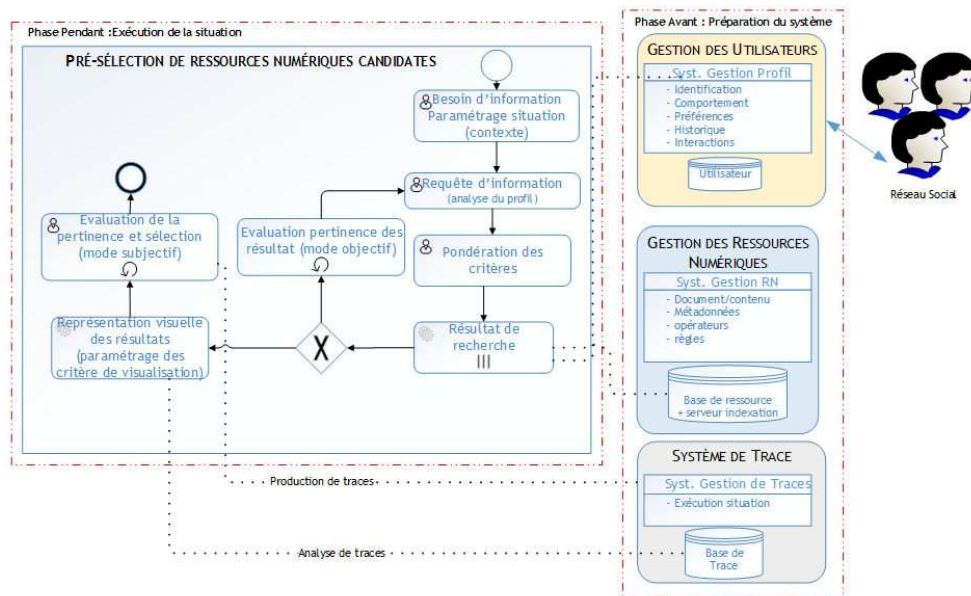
Phase Pendant :Exécution de la situation

PRÉ-SÉLECTION DE RESSOURCES NUMÉRIQUES CANDIDATES

Besoin d'information Paramétrage situation (contexte)

Requête d'information (analyse du profil)

Pondération des critères

Résultat de recherche

Evaluation pertinence des résultat (mode objectif)

Evaluation de la pertinence et sélection (mode subjectif)

Représentation visuelle des résultats (paramétrage des critère de visualisation)

X

Phase Avant : Préparation du système

GESTION DES UTILISATEURS

Syst. Gestion Profil

- Identification
- Comportement
- Préférences
- Historique
- Interactions

Utilisateur

Réseau Social

GESTION DES RESSOURCES NUMÉRIQUES

Syst. Gestion RN

- Document/contenu
- Métadonnées
- opérateurs
- règles

Base de ressource + serveur indexation

SYSTÈME DE TRACE

Syst. Gestion de Traces

- Exécution situation

Base de Trace

Production de traces

Analyse de traces